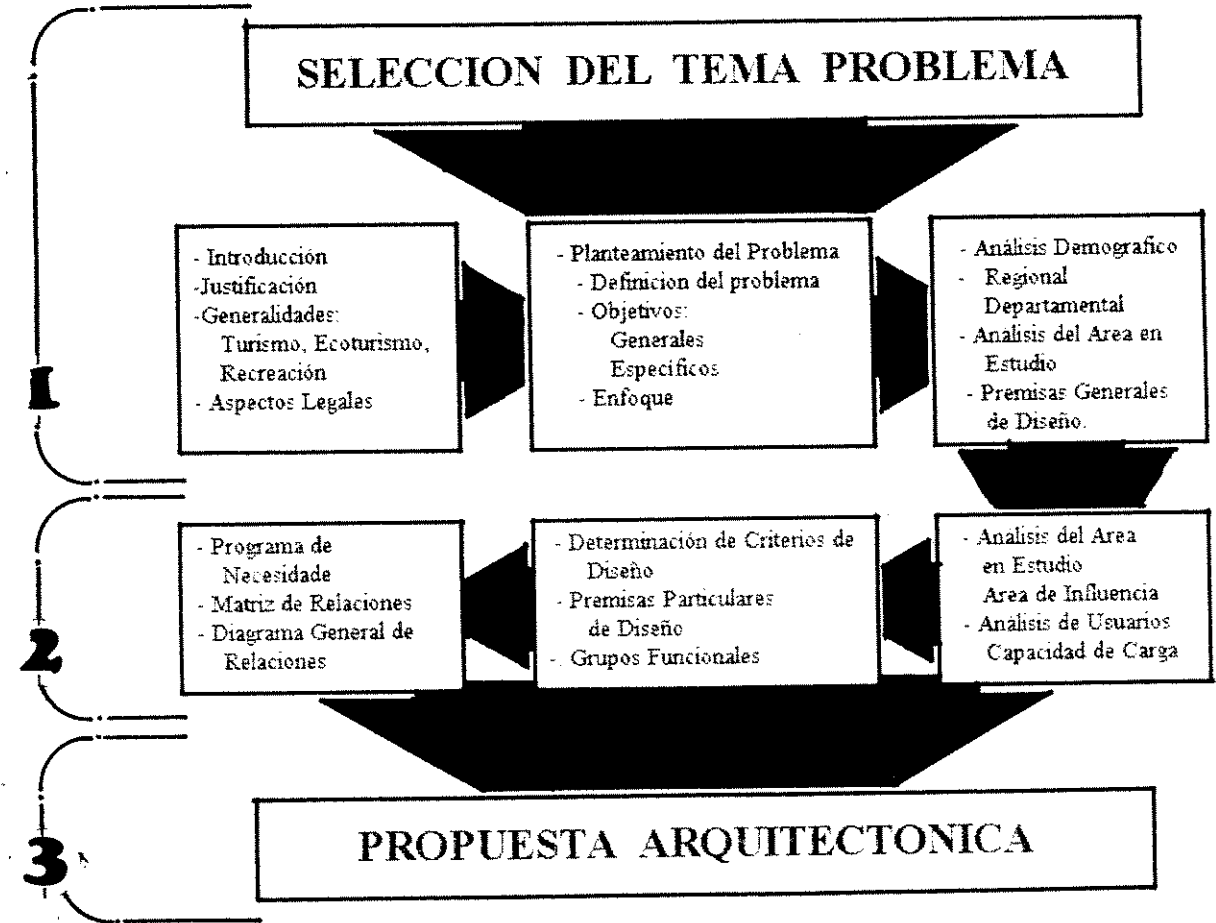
SELECCION DEL TEMA PROBLEMA

1

- Introducción
-Justificación
-Generalidades:
Turismo, Ecoturismo, Recreación
- Aspectos Legales

- Planteamiento del Problema
- Definicion del problema
- Objetivos:
Generales
Especificos
- Enfoque

- Análisis Demografico
- Regional
Departamental
- Analisis del Area en Estudio
- Premisas Generales de Diseño.

2

- Analisis del Area en Estudio
Area de Influencia
- Análisis de Usuarios
Capacidad de Carga

- Determinación de Criterios de Diseño
- Premisas Particulares de Diseño
- Grupos Funcionales

- Programa de Necesidade
- Matriz de Relaciones
- Diagrama General de Relaciones

3

PROPUESTA ARQUITECTONICA